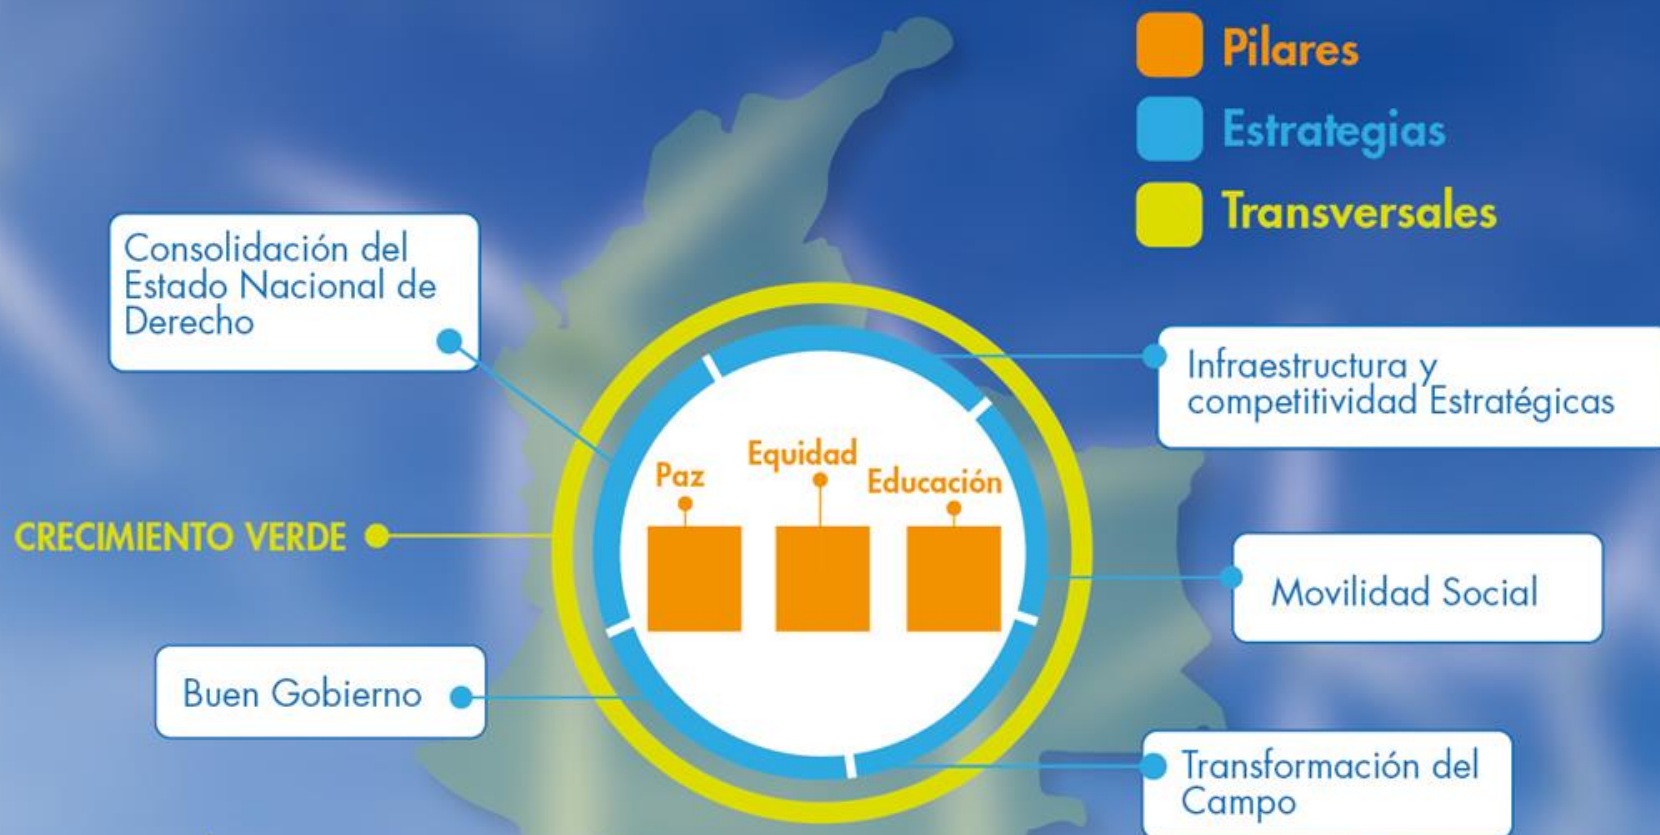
Pilares
Estrategias
Transversales

Consolidación del Estado Nacional de Derecho

Infraestructura y competitividad Estratégicas

Paz
Equidad
Educación

CRECIMIENTO VERDE

Movilidad Social

Buen Gobierno

Transformación del Campo